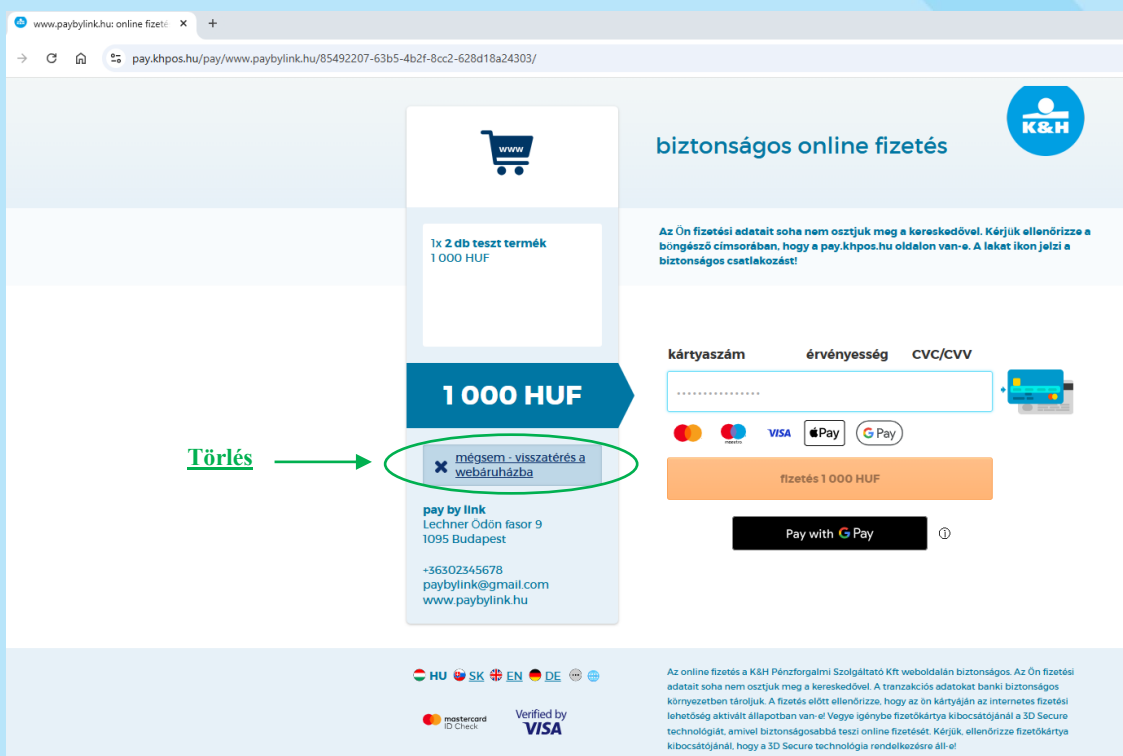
www.paybylink.hu: online fizeté ×
+

pay.khpos.hu/pay/www.paybylink.hu/85492207-63b5-4b2f-8cc2-628d18a24303/

www

biztonságos online fizetés

K&H

1x **2 db teszt termék**
1 000 HUF

Az Ön fizetési adatait soha nem osztjuk meg a kereskedővel. Kérjük ellenőrizze a böngésző címsorában, hogy a pay.khpos.hu oldalon van-e. A lakat ikon jelzi a biztonságos csatlakozást!

1 000 HUF

kártyaszám érvényesség CVC/CVV

................

maestro VISA Pay G Pay

Törlés

megsem - visszatérés a webáruházba

fizetés 1 000 HUF

Pay with G Pay

pay by link
Lechner Ödön fasor 9
1095 Budapest

+36302345678
paybylink@gmail.com
www.paybylink.hu

HU SK EN DE

mastercard ID Check

Verified by VISA

Az online fizetés a K&H Pénzforgalmi Szolgáltató Kft weboldalán biztonságos. Az Ön fizetési adatait soha nem osztjuk meg a kereskedővel. A tranzakciós adatokat banki biztonságos környezetben tároljuk. A fizetés előtt ellenőrizze, hogy az ön kártyáján az internetes fizetési lehetőség aktivált állapotban van-e! Vegye igénybe fizetőkártya kibocsátójánál a 3D Secure technológiát, amivel biztonságosabbá teszi online fizetését. Kérjük, ellenőrizze fizetőkártya kibocsátójánál, hogy a 3D Secure technológia rendelkezésre áll-e!